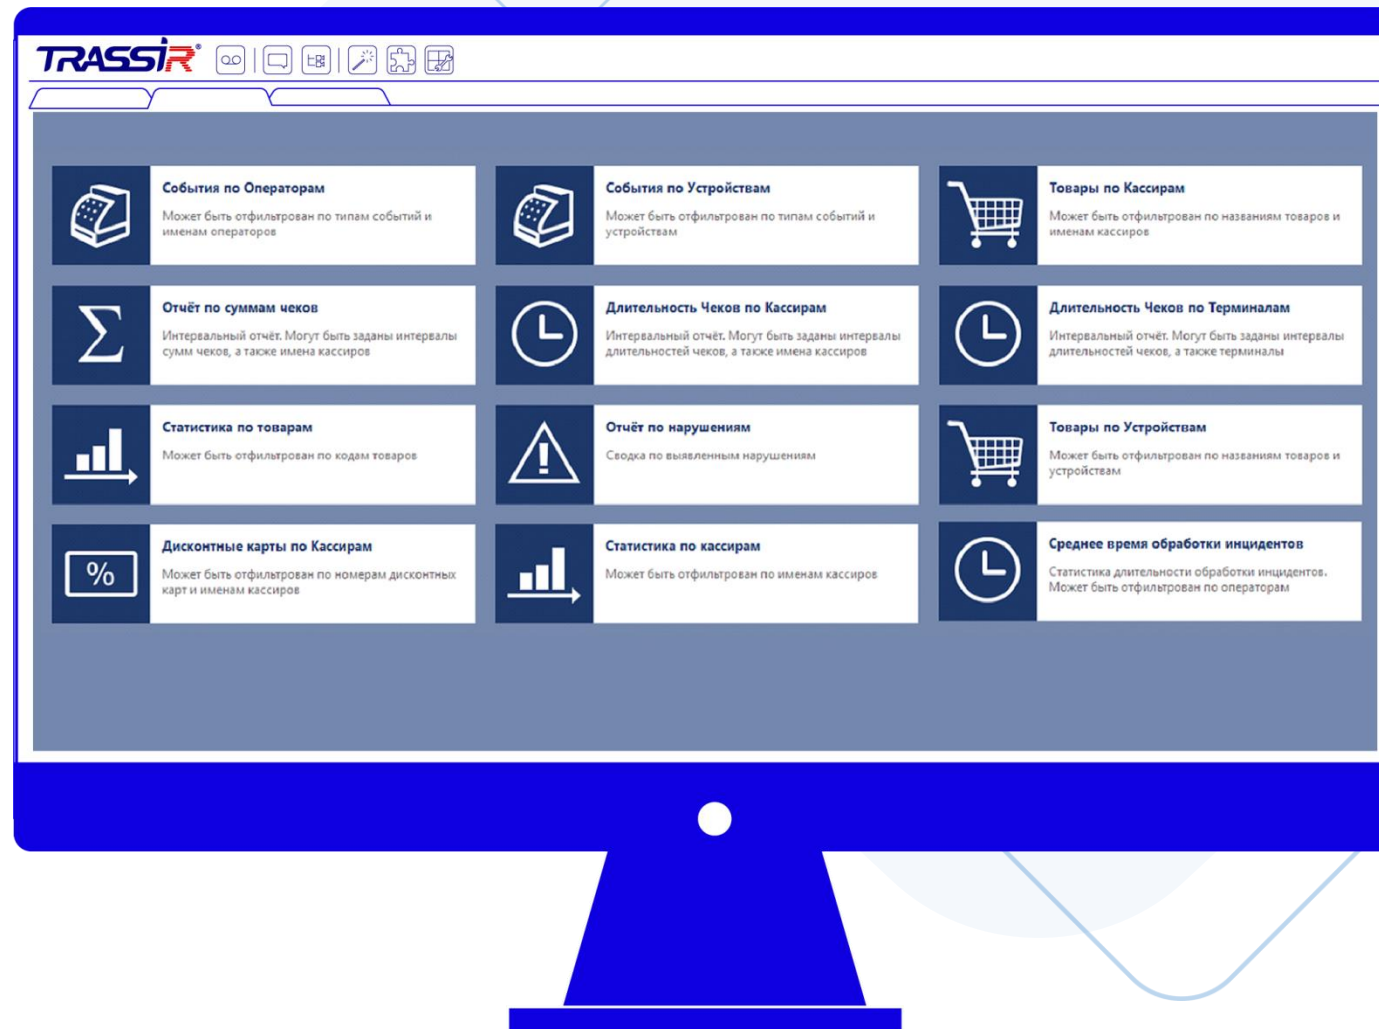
TRASSIR®

События по Операторам

Может быть отфильтрован по типам событий и именам операторов

События по Устройствам

Может быть отфильтрован по типам событий и устройствам

Товары по Кассирам

Может быть отфильтрован по названиям товаров и именам кассиров

Отчёт по суммам чеков

Интервальный отчёт. Могут быть заданы интервалы сумм чеков, а также имена кассиров

Длительность Чеков по Кассирам

Интервальный отчёт. Могут быть заданы интервалы длительностей чеков, а также имена кассиров

Длительность Чеков по Терминалам

Интервальный отчёт. Могут быть заданы интервалы длительностей чеков, а также терминалы

Статистика по товарам

Может быть отфильтрован по кодам товаров

Отчёт по нарушениям

Сводка по выявленным нарушениям

Товары по Устройствам

Может быть отфильтрован по названиям товаров и устройствам

Дисконтные карты по Кассирам

Может быть отфильтрован по номерам дисконтных карт и именам кассиров

Статистика по кассирам

Может быть отфильтрован по именам кассиров

Среднее время обработки инцидентов

Статистика длительности обработки инцидентов. Может быть отфильтрован по операторам